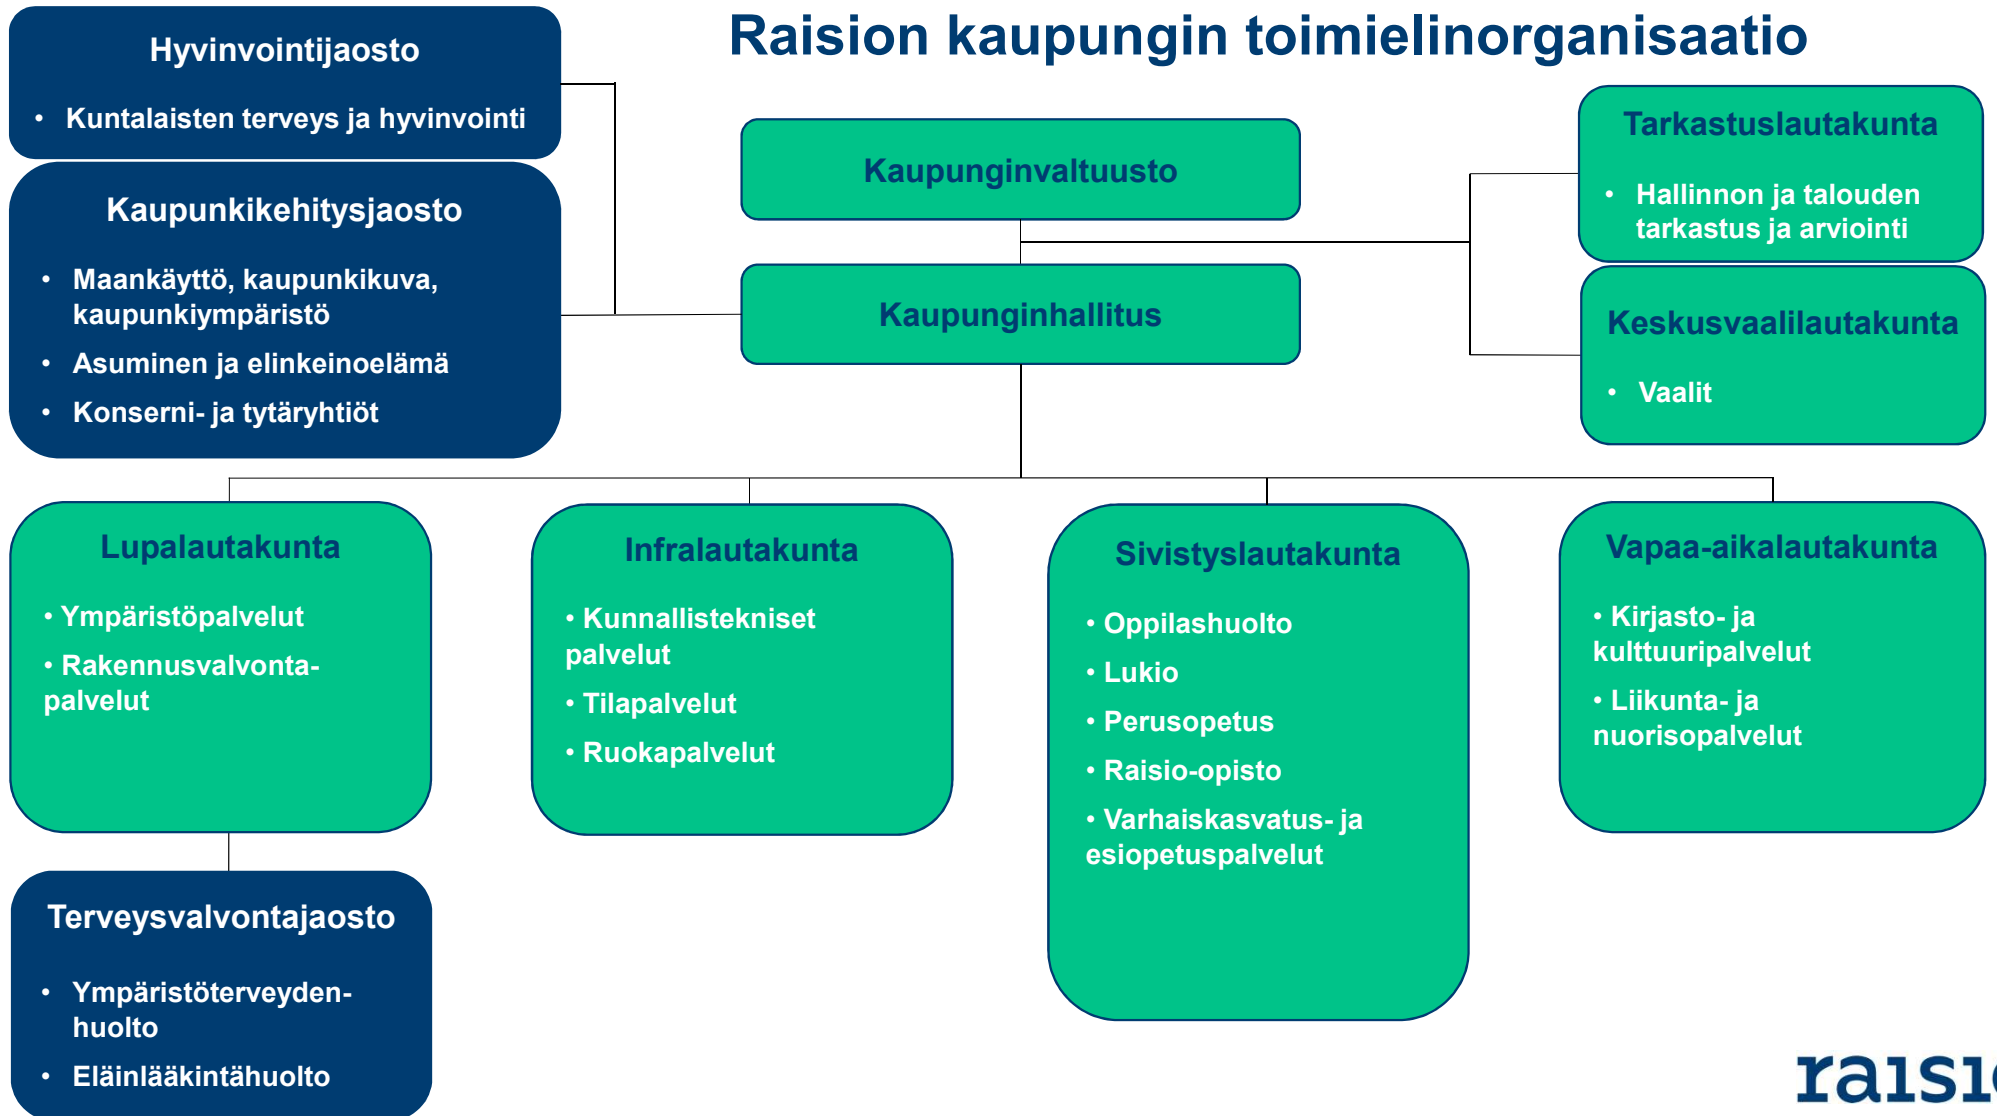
Raision kaupungin toimielinorganisaatio

Hyvinvointijaosto
- Kuntalaisten terveys ja hyvinvointi

Kaupunkikehitysjaosto
- Maankäyttö, kaupunkikuva, kaupunkiympäristö
- Asuminen ja elinkeinoelämä
- Konserni- ja tytäryhtiöt

Kaupunginvaltuusto

Kaupunginhallitus

Tarkastuslautakunta
- Hallinnon ja talouden tarkastus ja arviointi

Keskusvaalilautakunta
- Vaalit

Lupalautakunta
- Ympäristöpalvelut
- Rakennusvalvontapalvelut

Infralautakunta
- Kunnallistekniset palvelut
- Tilapalvelut
- Ruokapalvelut

Sivistyslautakunta
- Oppilashuolto
- Lukio
- Perusopetus
- Raisio-opisto
- Varhaiskasvatus- ja esiopetuspalvelut

Vapaa-aikalautakunta
- Kirjasto- ja kulttuuripalvelut
- Liikunta- ja nuorisopalvelut

Terveysvalvontajaosto
- Ympäristöterveydenhuolto
- Eläinlääkintähuolto

raisi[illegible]